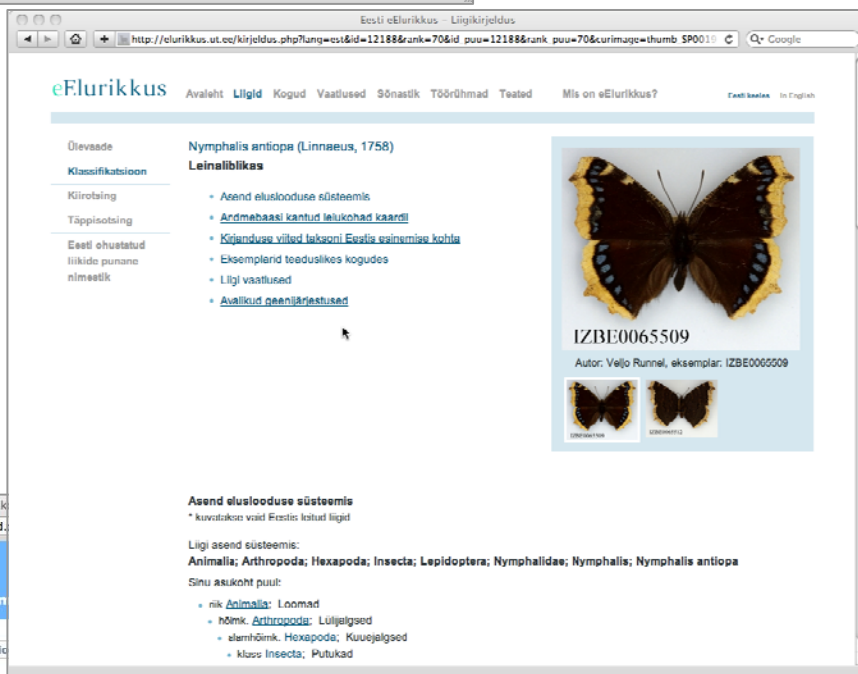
Eesti eElurikkus – Liigikirjeldus

http://elurikkus.ut.ee/kirjeldus.php?lang=est&id=12188&rank=70&id_puu=12188&rank_puu=70&curimage=thumb_SP001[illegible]

Google

eElurikkus

Avaleht Liigid Kogud Vaatlused Sõnastik Töörühmad Teated Mis on eElurikkus?

Eesti keeles In English

Ülevaade

Klassifikatsioon

Kiirotsing

Täppisotsing

Eesti ohustatud liikide punane nimestik

Nymphalis antiopa (Linnaeus, 1758)

Leinaliblikas

Asend elusloodusе süsteemis

Andmebaasi kantud leiukohad kaardil

Kirjanduse viited taksoni Eestis esinemise kohta

Eksemplarid teaduslikes kogudes

Liigi vaatlused

Avalikud geenijärjestused

IZBE0065509

Autor: Veljo Runnel, eksemplar: IZBE0065509

IZBE0065509

IZBE0065512

Asend elusloodusе süsteemis

* kuvatakse vaid Eestis leitud liigid

Liigi asend süsteemis:

Animalia; Arthropoda; Hexapoda; Insecta; Lepidoptera; Nymphalidae; Nymphalis; Nymphalis antiopa

Sinu asukoht puul:

riik Animalia; Loomad

hõimk. Arthropoda; Lülijalgsed

alamhõimk. Hexapoda; Kuuejalgsed

klass Insecta; Putukad